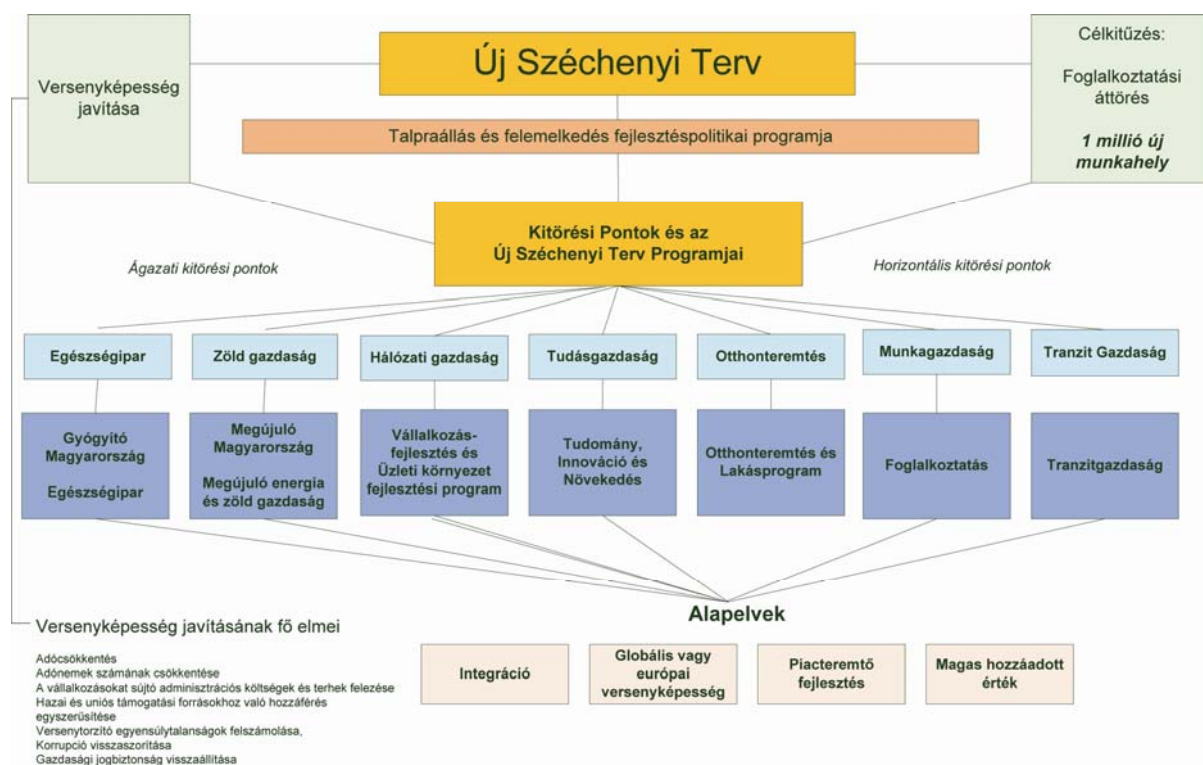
Versenyképesség javítása

Új Széchenyi Terv

Célkitűzés:

Foglalkoztatási áttörés

**1 millió új munkahely**

Talpraállás és felemelkedés fejlesztéspolitikai programja

Kitörési Pontok és az Új Széchenyi Terv Programjai

Ágazati kitörési pontok

Horizontális kitörési pontok

Egészségipar

Zöld gazdaság

Hálózati gazdaság

Tudásgazdaság

Otthonteremtés

Munkagazdaság

Tranzit Gazdaság

Gyógyító Magyarország

Egészségipar

Megújuló Magyarország

Megújuló energia és zöld gazdaság

Vállalkozásfejlesztés és Üzleti környezet fejlesztési program

Tudomány, Innováció és Növekedés

Otthonteremtés és Lakásprogram

Foglalkoztatás

Tranzitgazdaság

Alapelvek

Versenyképesség javításának fő elmei

Adócsökkentés
Adónemek számának csökkentése
A vállalkozásokat sújtó adminisztrációs költségek és terhek felezése
Hazai és uniós támogatási forrásokhoz való hozzáférés egyszerűsítése
Versenytorzító egyensúlytalanságok felszámolása,
Korrupció visszaszorítása
Gazdasági jogbiztonság visszaállítása

Integráció

Globális vagy európai versenyképesség

Piacteremtő fejlesztés

Magas hozzáadott érték